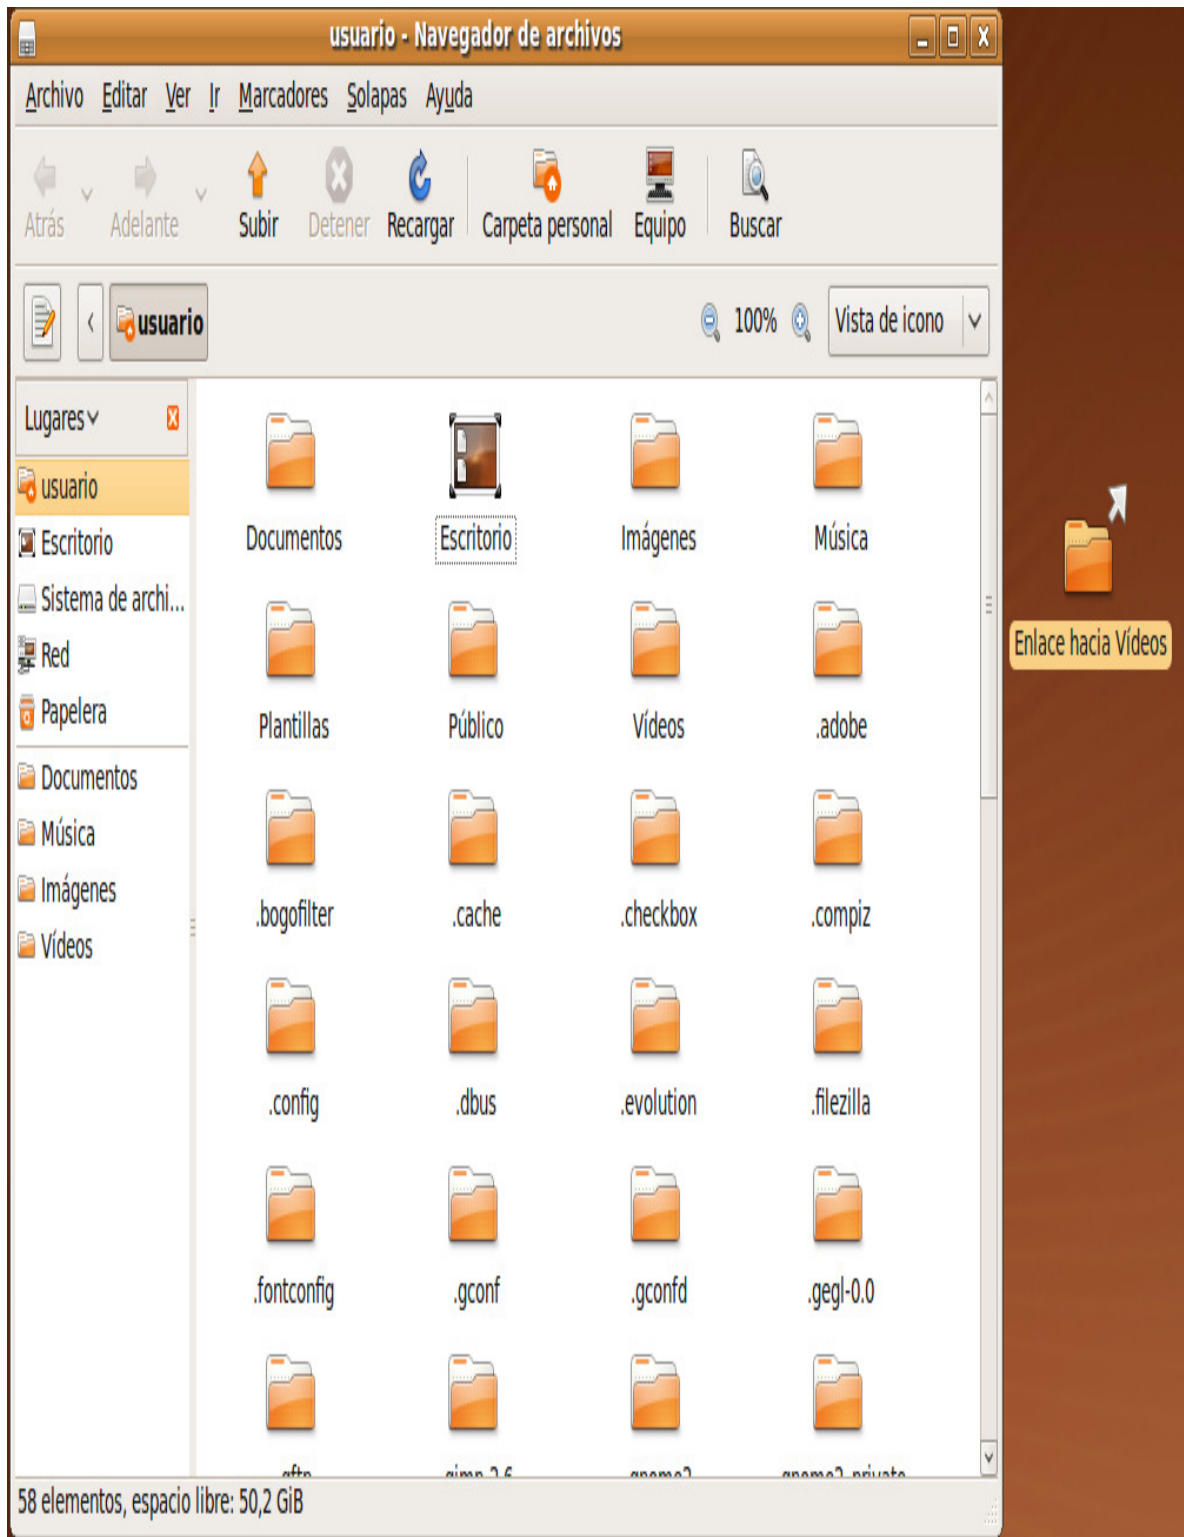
usuario - Navegador de archivos

Archivo Editar Ver Ir Marcadores Solapas Ayuda

Atrás Adelante Subir Detener Recargar Carpeta personal Equipo Buscar

usuario 100% Vista de icono

Lugares
usuario
Escritorio
Sistema de archi...
Red
Papelera
Documentos
Música
Imágenes
Vídeos

Documentos Escritorio Imágenes Música
Plantillas Público Vídeos .adobe
.bogofilter .cache .checkbox .compiz
.config .dbus .evolution .filezilla
.fontconfig .gconf .gconfd .gegl-0.0
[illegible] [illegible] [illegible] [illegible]

58 elementos, espacio libre: 50,2 GiB

Enlace hacia Vídeos